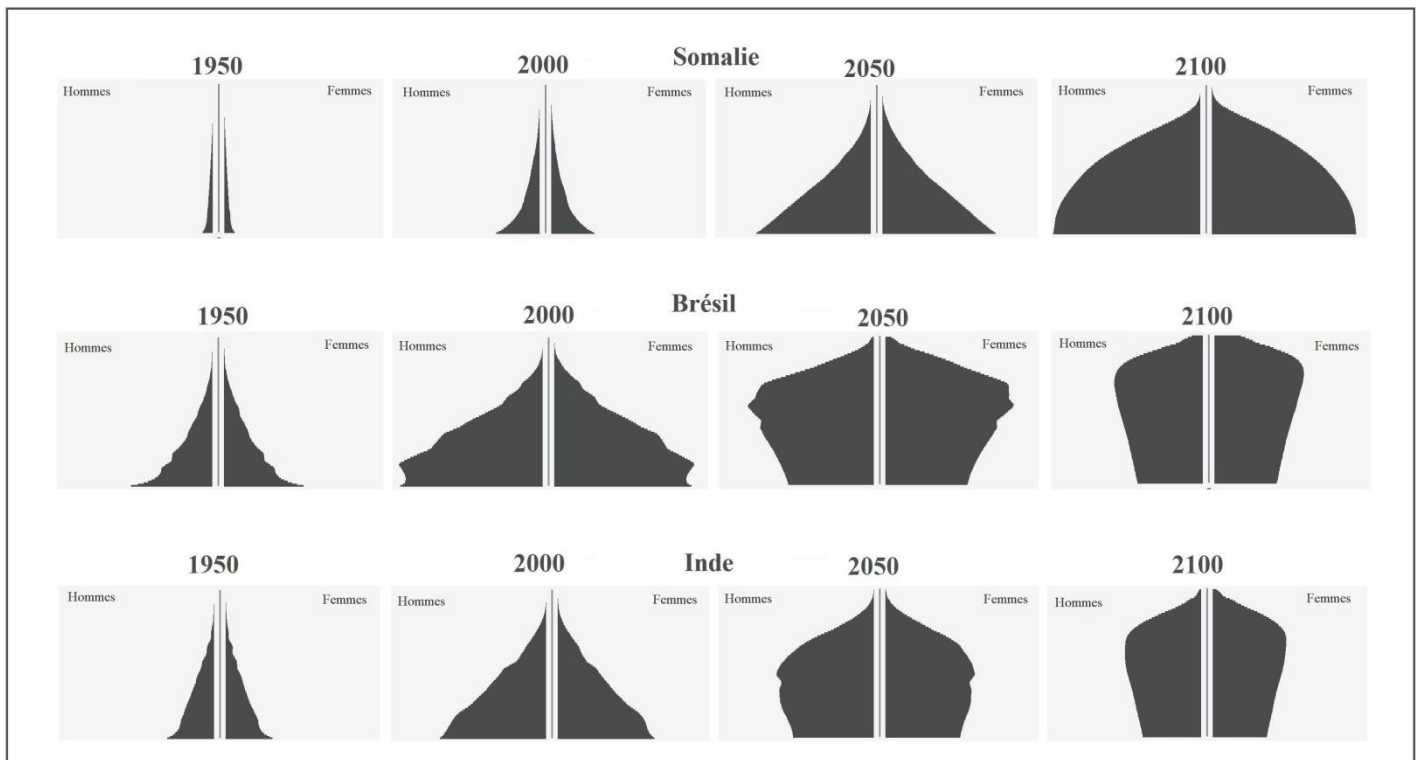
Somalie

1950
Hommes Femmes

2000
Hommes Femmes

2050
Hommes Femmes

2100
Hommes Femmes

Brésil

1950
Hommes Femmes

2000
Hommes Femmes

2050
Hommes Femmes

2100
Hommes Femmes

Inde

1950
Hommes Femmes

2000
Hommes Femmes

2050
Hommes Femmes

2100
Hommes Femmes